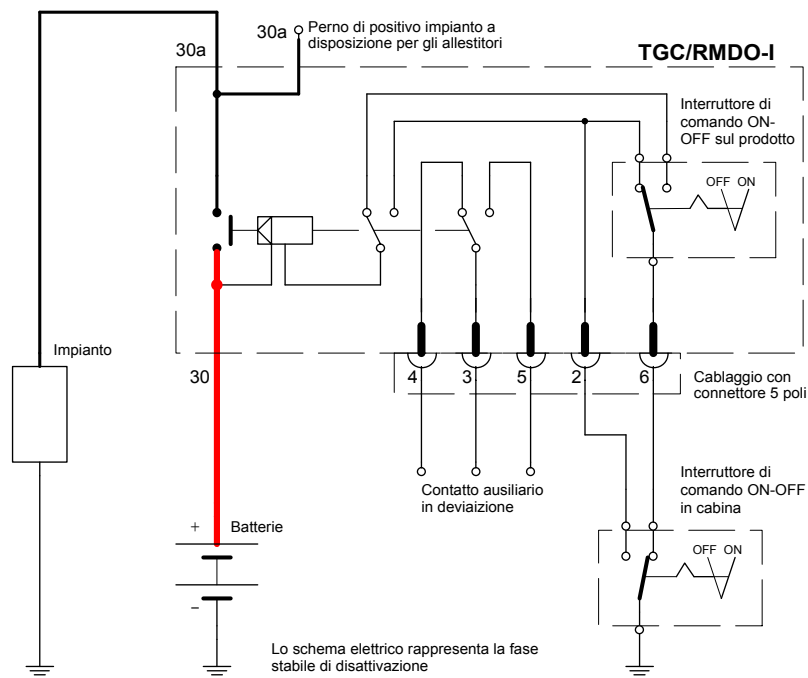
30a Perno di positivo impianto a disposizione per gli allestitori

30a

TGC/RMDO-I

Interruttore di comando ON-OFF sul prodotto

OFF ON

Impianto

30

4 3 5 2 6

Cablaggio con connettore 5 poli

Contatto ausiliario in deviazione

Interruttore di comando ON-OFF in cabina

OFF ON

+ Batterie

-

Lo schema elettrico rappresenta la fase stabile di disattivazione